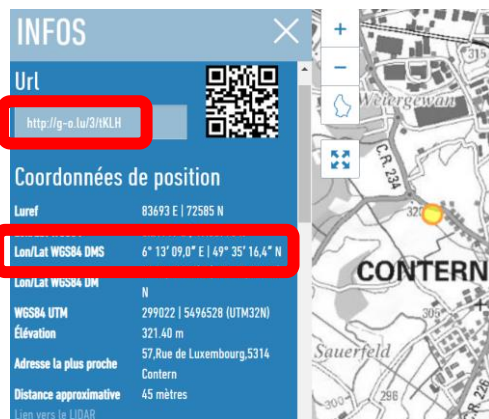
INFOS

Url

http://g-o.lu/3/tKLH

Coordonnées de position

| | |
|---|---|
| Luref | 83693 E \| 72585 N |
| Lon/Lat WGS84 DMS | 6° 13' 09,0" E \| 49° 35' 16,4" N |
| Lon/Lat WGS84 DM | N |
| WGS84 UTM | 299022 \| 5496528 (UTM32N) |
| Élévation | 321.40 m |
| Adresse la plus proche | 57,Rue de Luxembourg,5314 Contern |
| Distance approximative | 45 mètres |

Lien vers le LIDAR

+
−

Weiergewan
C.R. 234
320
CONTERN
305
Sauerfeld
300
298